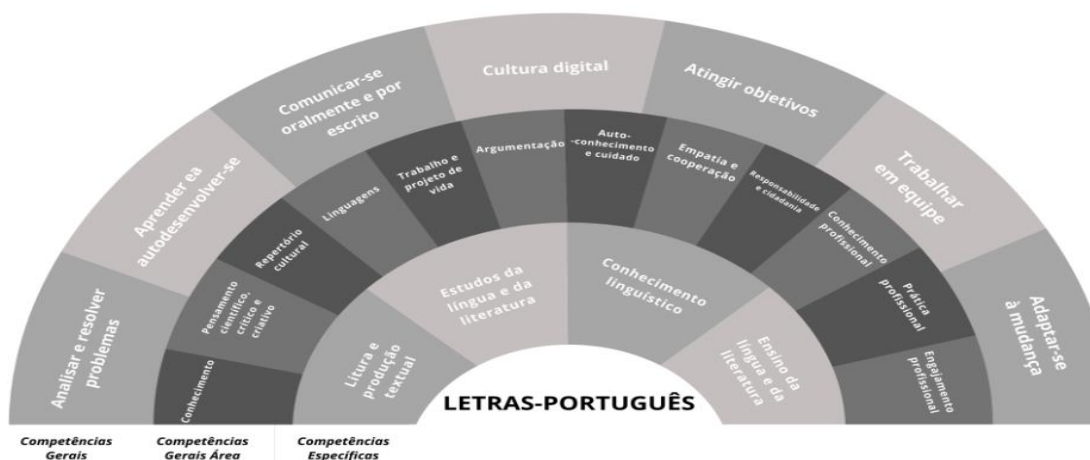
Analisar e resolver problemas

Aprender e a autodesenvolver-se

Comunicar-se oralmente e por escrito

Cultura digital

Atingir objetivos

Trabalhar em equipe

Adaptar-se à mudança

Conhecimento

Pensamento científico, crítico e criativo

Repertório cultural

Linguagens

Trabalho e projeto de vida

Argumentação

Auto-conhecimento e cuidado

Empatia e cooperação

Responsabilidade e cidadania

Conhecimento profissional

Prática profissional

Engajamento profissional

Litura e produção textual

Estudos da língua e da literatura

Conhecimento linguístico

Ensino da língua e da literatura

LETRAS-PORTUGUÊS

Competências Gerais

Competências Gerais Área

Competências Específicas